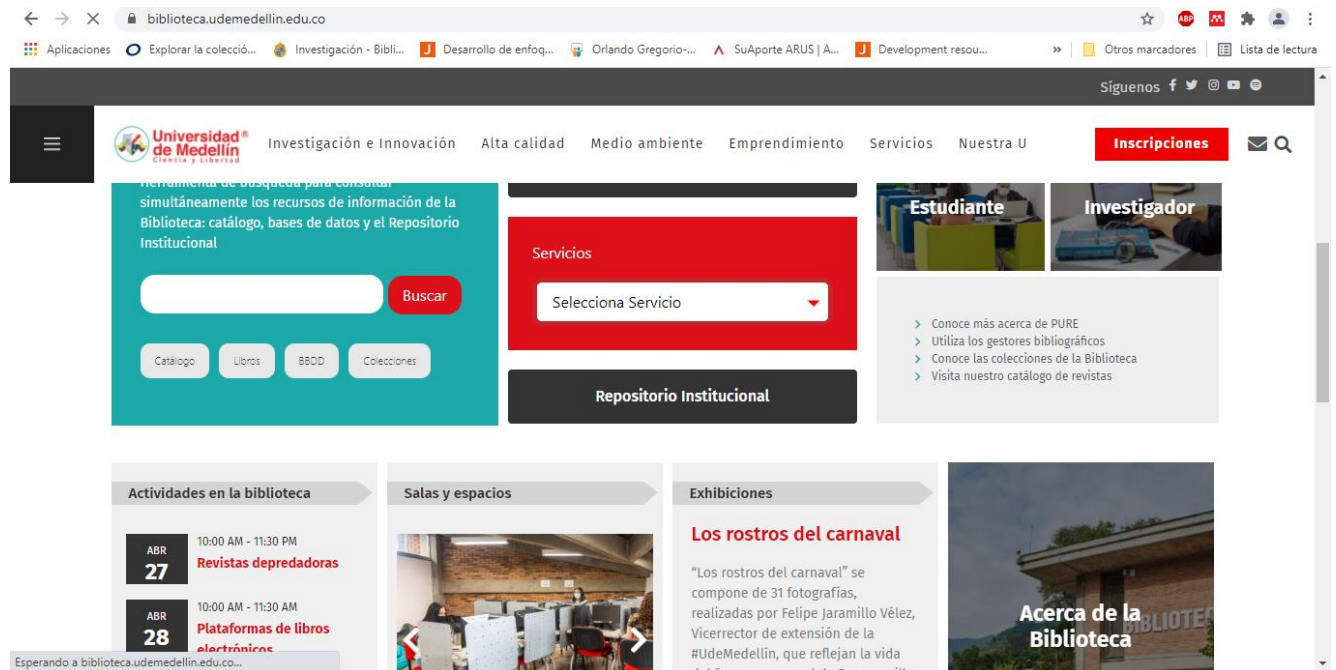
biblioteca.udemedellin.edu.co

Aplicaciones | Explorar la colecció... | Investigación - Bibli... | Desarrollo de enfoq... | Orlando Gregorio-... | SuAporte ARUS | A... | Development resou... | » | Otros marcadores | Lista de lectura

Síguenos

Universidad de Medellín Ciencia y Libertad

Investigación e Innovación | Alta calidad | Medio ambiente | Emprendimiento | Servicios | Nuestra U | Inscripciones

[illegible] simultáneamente los recursos de información de la Biblioteca: catálogo, bases de datos y el Repositorio Institucional

Buscar

Catálogo | Libros | BBDD | Colecciones

Servicios

Selecciona Servicio

Repositorio Institucional

Estudiante

Investigador

Conoce más acerca de PURE
Utiliza los gestores bibliográficos
Conoce las colecciones de la Biblioteca
Visita nuestro catálogo de revistas

Actividades en la biblioteca

ABR 27
10:00 AM - 11:30 PM
Revistas depredadoras

ABR 28
10:00 AM - 11:30 AM
Plataformas de libros electrónicos

Salas y espacios

Exhibiciones

Los rostros del carnaval

"Los rostros del carnaval" se compone de 31 fotografías, realizadas por Felipe Jaramillo Vélez, Vicerrector de extensión de la #UdeMedellín, que reflejan la vida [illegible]

Acerca de la Biblioteca

BIBLIOTE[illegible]

Esperando a biblioteca.udemedellin.edu.co...